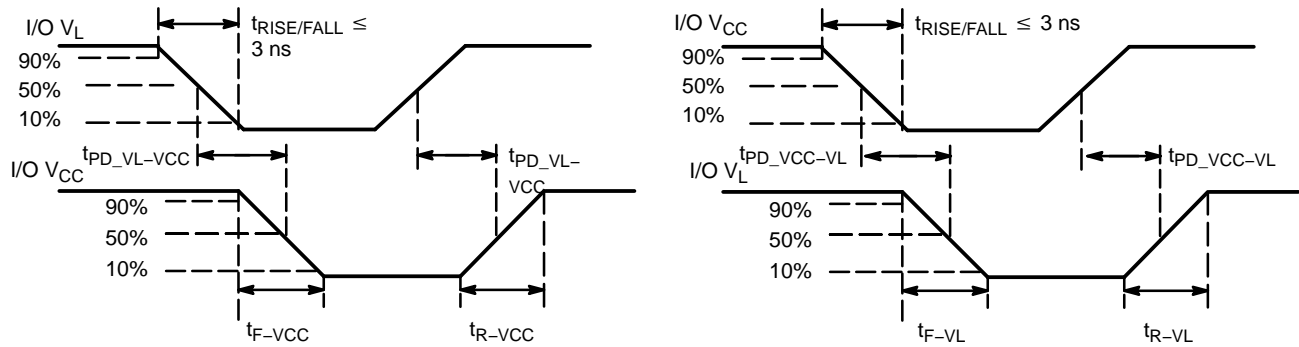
I/O $V_L$

$t_{RISE/FALL} \leq$ 3 ns

90%

50%

10%

$t_{PD\_VL-VCC}$

$t_{PD\_VL-VCC}$

I/O $V_{CC}$

90%

50%

10%

$t_{F-VCC}$

$t_{R-VCC}$

I/O $V_{CC}$

$t_{RISE/FALL} \leq 3$ ns

90%

50%

10%

$t_{PD\_VCC-VL}$

$t_{PD\_VCC-VL}$

I/O $V_L$

90%

50%

10%

$t_{F-VL}$

$t_{R-VL}$